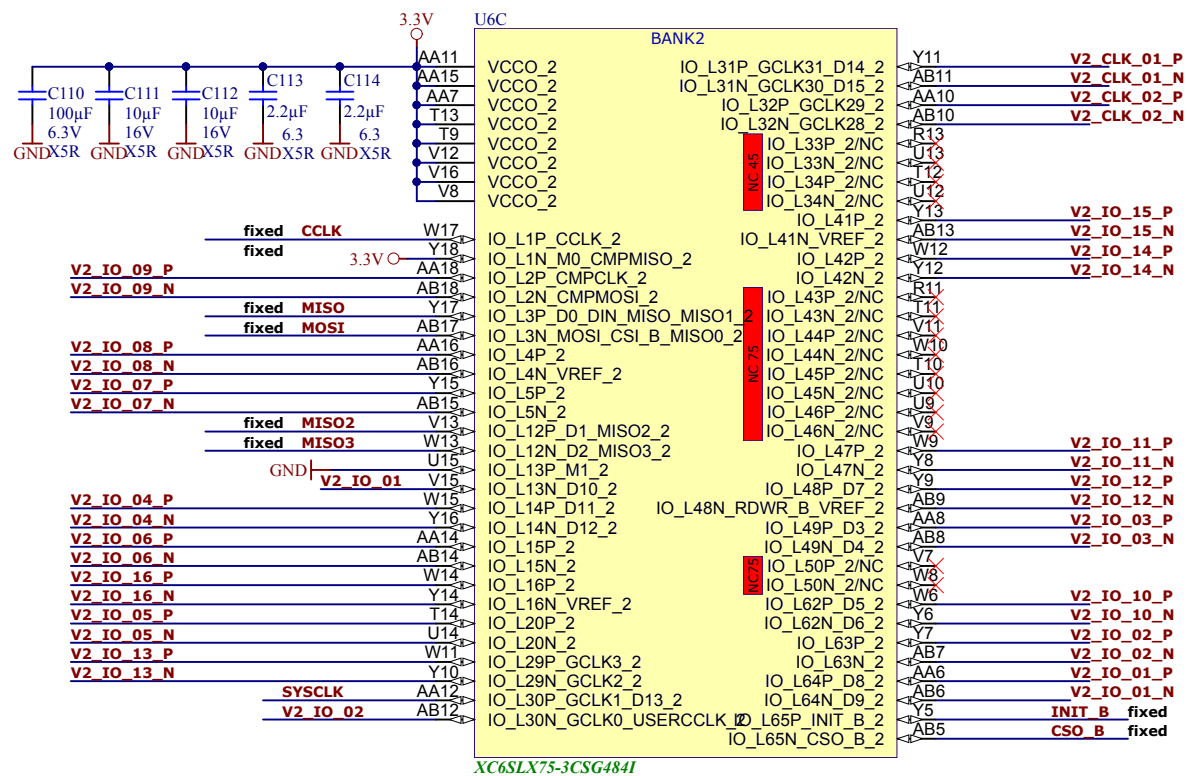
3.3V U6C
BANK2

C110 100µF 6.3V X5R GND
C111 10µF 16V X5R GND
C112 10µF 16V X5R GND
C113 2.2µF 6.3 X5R GND
C114 2.2µF 6.3 X5R GND

AA11 VCCO_2
AA15 VCCO_2
AA7 VCCO_2
T13 VCCO_2
T9 VCCO_2
V12 VCCO_2
V16 VCCO_2
V8 VCCO_2

fixed CCLK W17 IO_L1P_CCLK_2
fixed Y18 IO_L1N_M0_CMPMISO_2 3.3V
V2_IO_09_P AA18 IO_L2P_CMPCLK_2
V2_IO_09_N AB18 IO_L2N_CMPMOSI_2
fixed MISO Y17 IO_L3P_D0_DIN_MISO_MISO1_2
fixed MOSI AB17 IO_L3N_MOSI_CSI_B_MISO0_2
V2_IO_08_P AA16 IO_L4P_2
V2_IO_08_N AB16 IO_L4N_VREF_2
V2_IO_07_P Y15 IO_L5P_2
V2_IO_07_N AB15 IO_L5N_2
fixed MISO2 V13 IO_L12P_D1_MISO2_2
fixed MISO3 W13 IO_L12N_D2_MISO3_2
GND U15 IO_L13P_M1_2
V2_IO_01 V15 IO_L13N_D10_2
V2_IO_04_P W15 IO_L14P_D11_2
V2_IO_04_N Y16 IO_L14N_D12_2
V2_IO_06_P AA14 IO_L15P_2
V2_IO_06_N AB14 IO_L15N_2
V2_IO_16_P W14 IO_L16P_2
V2_IO_16_N Y14 IO_L16N_VREF_2
V2_IO_05_P T14 IO_L20P_2
V2_IO_05_N U14 IO_L20N_2
V2_IO_13_P W11 IO_L29P_GCLK3_2
V2_IO_13_N Y10 IO_L29N_GCLK2_2
SYSCLK AA12 IO_L30P_GCLK1_D13_2
V2_IO_02 AB12 IO_L30N_GCLK0_USERCCLK_2

IO_L31P_GCLK31_D14_2 Y11 V2_CLK_01_P
IO_L31N_GCLK30_D15_2 AB11 V2_CLK_01_N
IO_L32P_GCLK29_2 AA10 V2_CLK_02_P
IO_L32N_GCLK28_2 AB10 V2_CLK_02_N
IO_L33P_2/NC R13
IO_L33N_2/NC U13
IO_L34P_2/NC T12
IO_L34N_2/NC U12
NC 45
IO_L41P_2 Y13 V2_IO_15_P
IO_L41N_VREF_2 AB13 V2_IO_15_N
IO_L42P_2 W12 V2_IO_14_P
IO_L42N_2 Y12 V2_IO_14_N
IO_L43P_2/NC R11
IO_L43N_2/NC T11
IO_L44P_2/NC V11
IO_L44N_2/NC W10
IO_L45P_2/NC T10
IO_L45N_2/NC U10
IO_L46P_2/NC U9
IO_L46N_2/NC V9
NC 75
IO_L47P_2 W9 V2_IO_11_P
IO_L47N_2 Y8 V2_IO_11_N
IO_L48P_D7_2 Y9 V2_IO_12_P
IO_L48N_RDWR_B_VREF_2 AB9 V2_IO_12_N
IO_L49P_D3_2 AA8 V2_IO_03_P
IO_L49N_D4_2 AB8 V2_IO_03_N
IO_L50P_2/NC V7
IO_L50N_2/NC W8
NC75
IO_L62P_D5_2 W6 V2_IO_10_P
IO_L62N_D6_2 Y6 V2_IO_10_N
IO_L63P_2 Y7 V2_IO_02_P
IO_L63N_2 AB7 V2_IO_02_N
IO_L64P_D8_2 AA6 V2_IO_01_P
IO_L64N_D9_2 AB6 V2_IO_01_N
IO_L65P_INIT_B_2 Y5 INIT_B fixed
IO_L65N_CSO_B_2 AB5 CSO_B fixed

XC6SLX75-3CSG484I